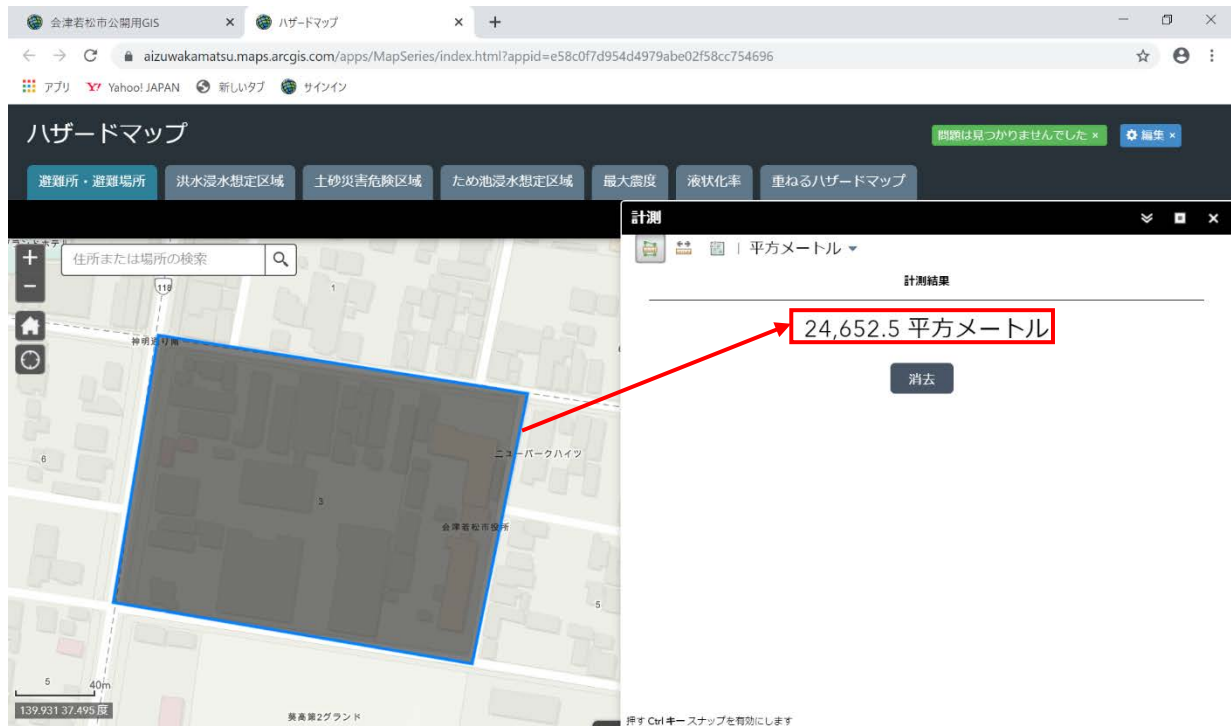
会津若松市公開用GIS ×
ハザードマップ ×
+

aizuwakamatsu.maps.arcgis.com/apps/MapSeries/index.html?appid=e58c0f7d954d4979abe02f58cc754696

アプリ Yahoo! JAPAN 新しいタブ サインイン

ハザードマップ

問題は見つかりませんでした ×
編集 ×

避難所・避難場所
洪水浸水想定区域
土砂災害危険区域
ため池浸水想定区域
最大震度
液状化率
重ねるハザードマップ

計測

平方メートル

計測結果

24,652.5 平方メートル

消去

住所または場所の検索

118

1

神明通り南

6

3

ニューパークハイツ

会津若松市役所

5

5

40m

139.931 37.495 度

葵高第2グランド

押す Ctrl キー スナップを有効にします